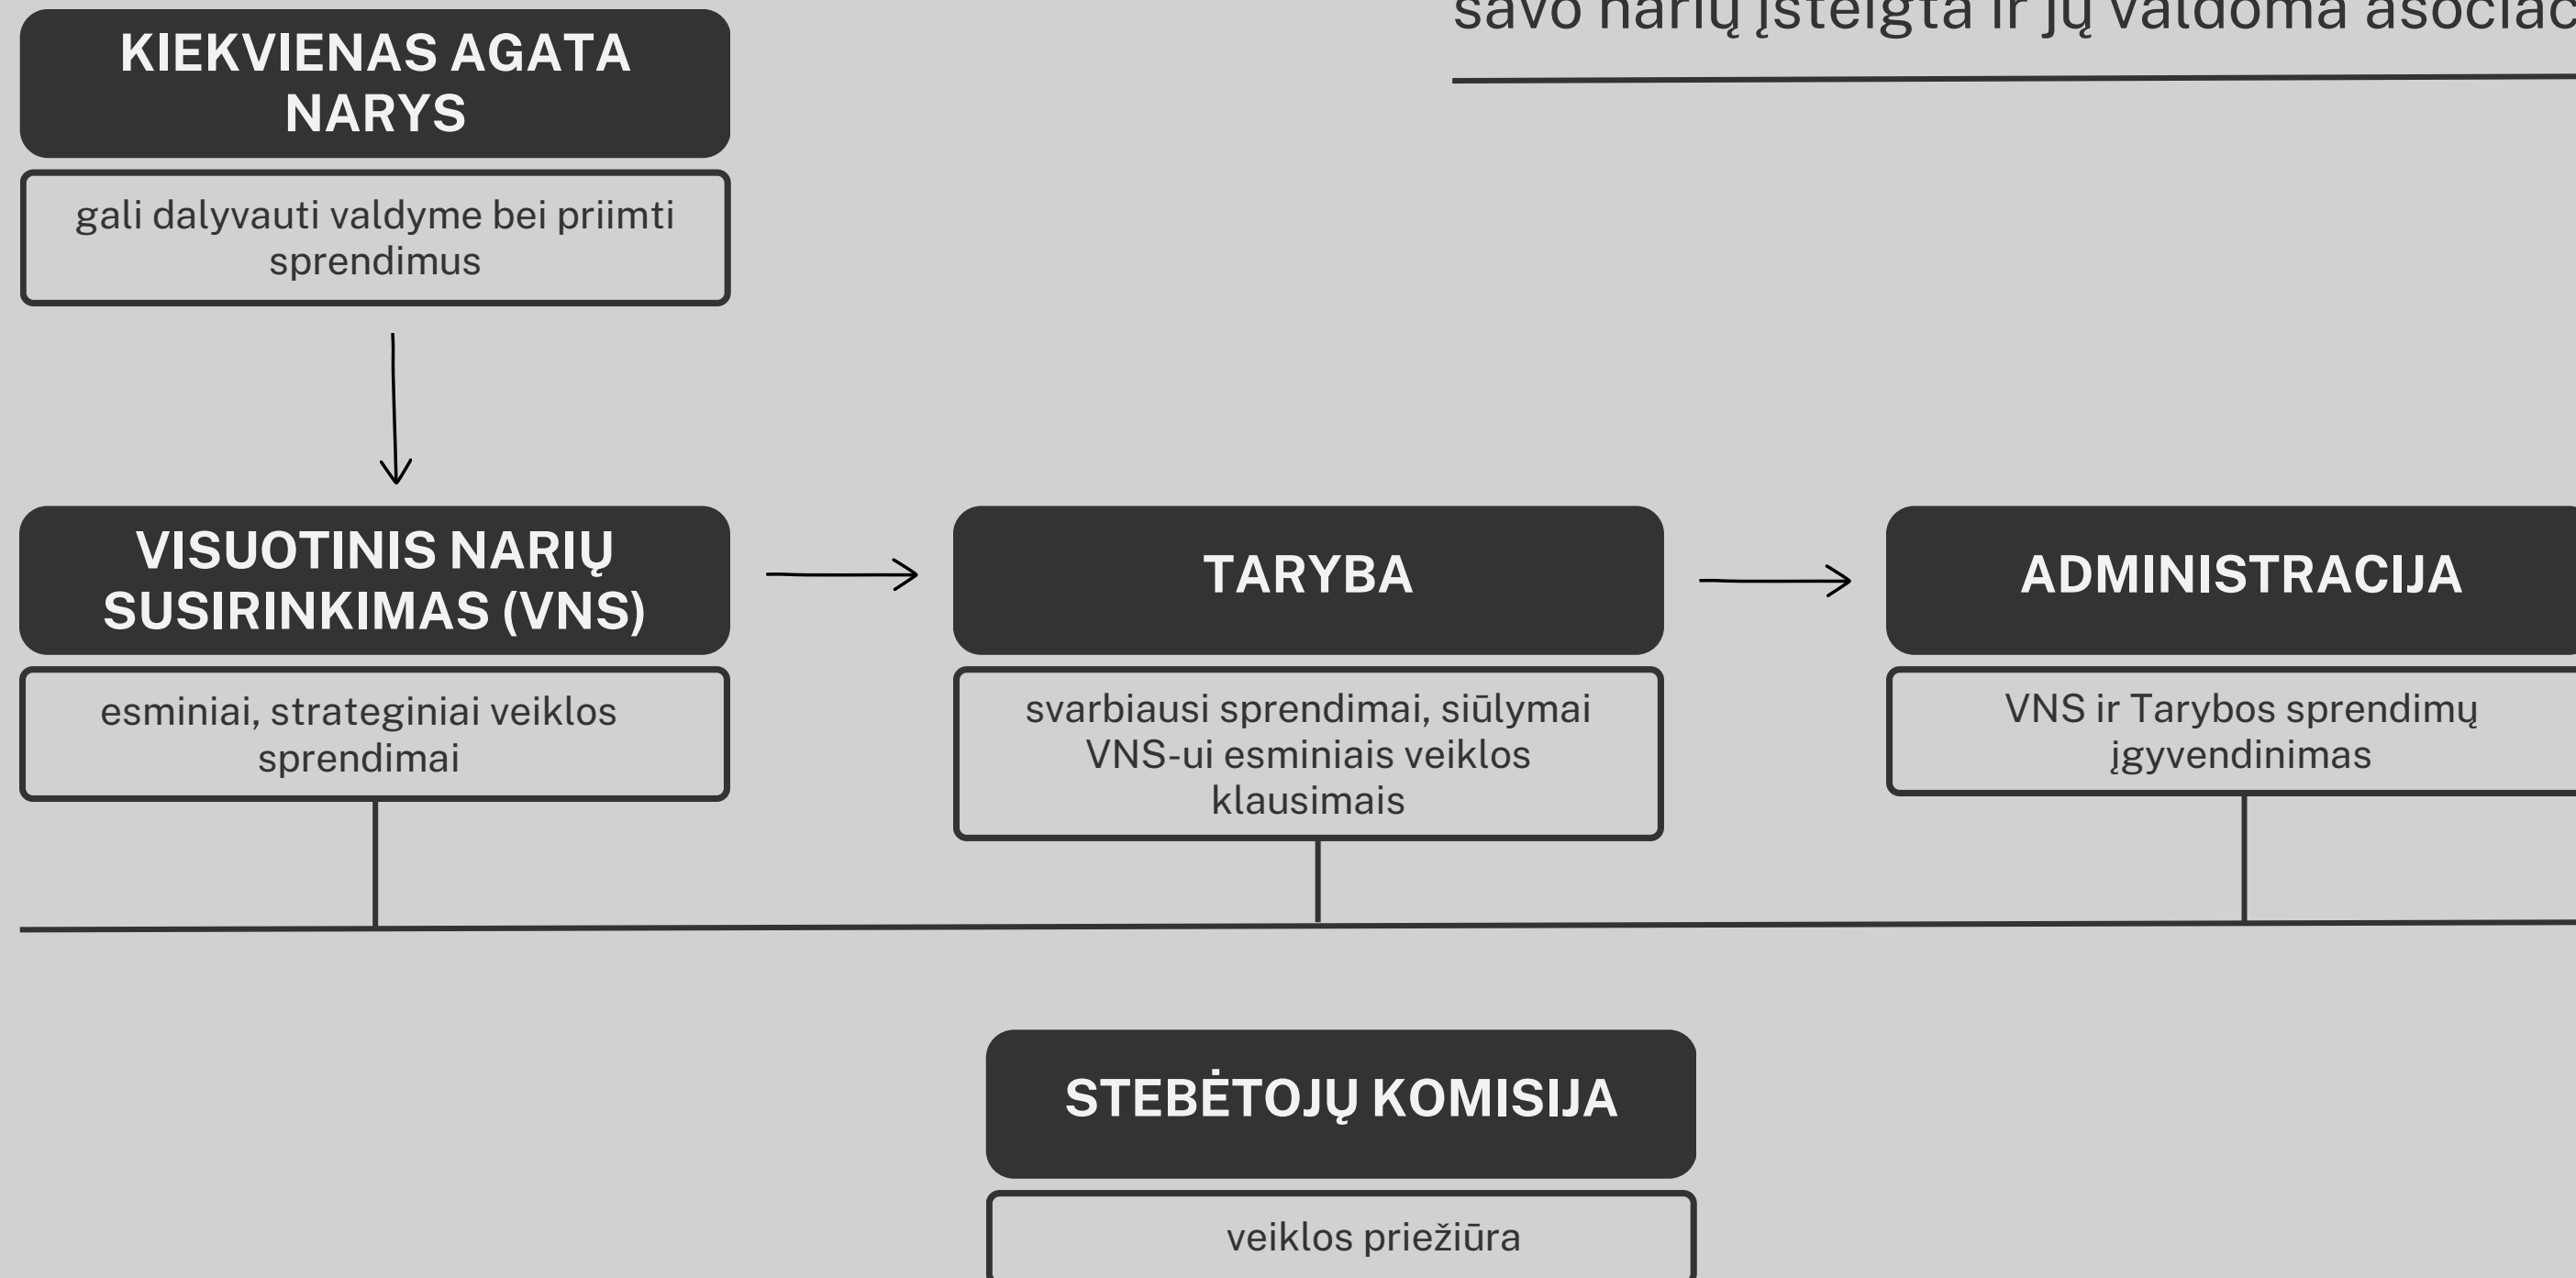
savo narių įsteigta ir jų valdoma asociac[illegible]

KIEKVIENAS AGATA NARYS

gali dalyvauti valdyme bei priimti sprendimus

VISUOTINIS NARIŲ SUSIRINKIMAS (VNS)

esminiai, strateginiai veiklos sprendimai

TARYBA

svarbiausi sprendimai, siūlymai VNS-ui esminiais veiklos klausimais

ADMINISTRACIJA

VNS ir Tarybos sprendimų įgyvendinimas

STEBĖTOJŲ KOMISIJA

veiklos priežiūra